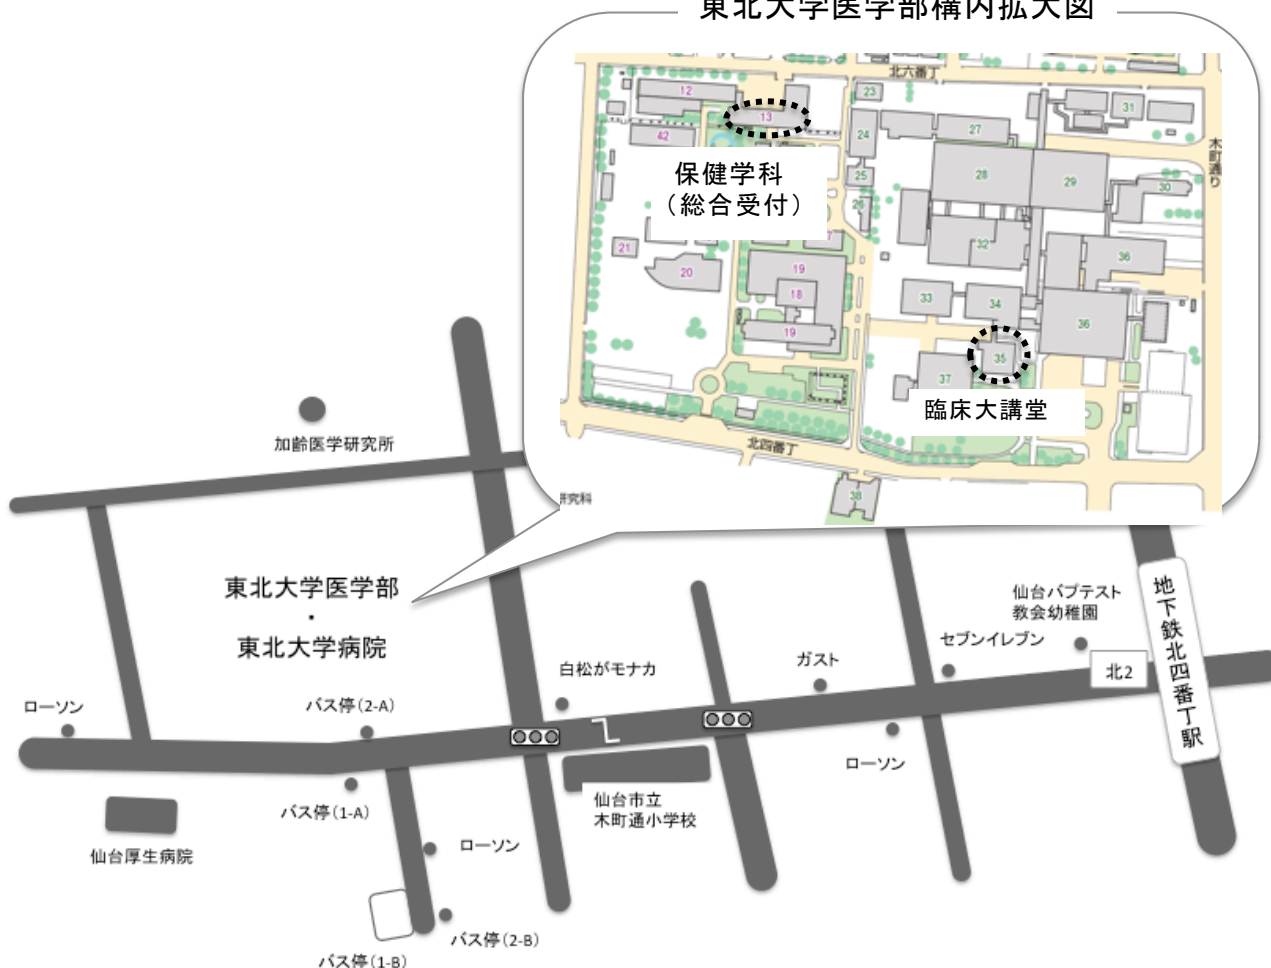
東北大学医学部構内拡大図

北六番丁

12
13
42
23
24
27
31
木町通り
保健学科
（総合受付）
25
26
28
29
30
21
20
19
18
19
32
36
33
34
36
35
37
臨床大講堂
北四番丁
38

加齢医学研究所
研究科
東北大学医学部
・
東北大学病院
白松がモナカ
ガスト
セブンイレブン
仙台バプテスト
教会幼稚園
北2
地下鉄北四番丁駅
ローソン
バス停（2-A）
ローソン
バス停（1-A）
仙台市立
木町通小学校
仙台厚生病院
ローソン
バス停（2-B）
バス停（1-B）